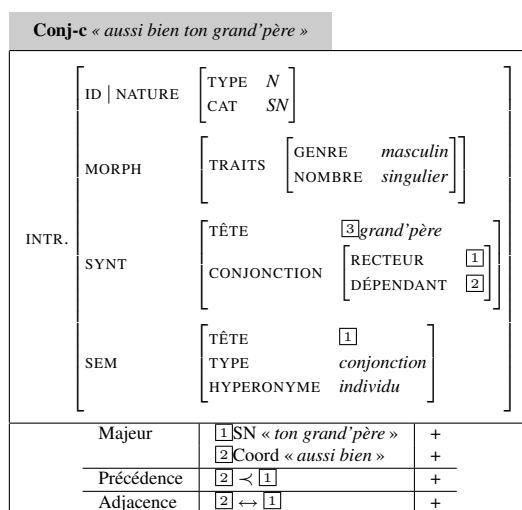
**Conj-c** *« aussi bien ton grand'père »*

INTR. [ ID | NATURE [ TYPE *N* ; CAT *SN* ] ; MORPH [ TRAITS [ GENRE *masculin* ; NOMBRE *singulier* ] ] ; SYNT [ TÊTE [3] *grand'père* ; CONJONCTION [ RECTEUR [1] ; DÉPENDANT [2] ] ] ; SEM [ TÊTE [1] ; TYPE *conjonction* ; HYPERONYME *individu* ] ]

| | | |
|---|---|---|
| Majeur | [1] SN *« ton grand'père »* | + |
| | [2] Coord *« aussi bien »* | + |
| Précédence | [2] $\prec$ [1] | + |
| Adjacence | [2] $\leftrightarrow$ [1] | + |